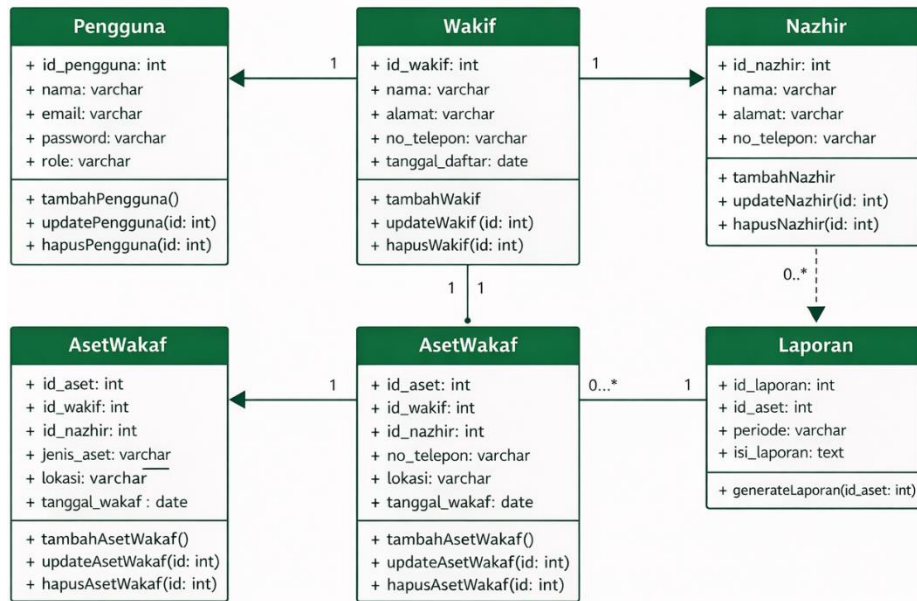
Pengguna
+ id_pengguna: int
+ nama: varchar
+ email: varchar
+ password: varchar
+ role: varchar
+ tambahPengguna()
+ updatePengguna(id: int)
+ hapusPengguna(id: int)

1

Wakif
+ id_wakif: int
+ nama: varchar
+ alamat: varchar
+ no_telepon: varchar
+ tanggal_daftar: date
+ tambahWakif
+ updateWakif(id: int)
+ hapusWakif(id: int)

1

Nazhir
+ id_nazhir: int
+ nama: varchar
+ alamat: varchar
+ no_telepon: varchar
+ tambahNazhir
+ updateNazhir(id: int)
+ hapusNazhir(id: int)

0..*

1 1

AsetWakaf
+ id_aset: int
+ id_wakif: int
+ id_nazhir: int
+ jenis_aset: varchar
+ lokasi: varchar
+ tanggal_wakaf : date
+ tambahAsetWakaf()
+ updateAsetWakaf(id: int)
+ hapusAsetWakaf(id: int)

1

AsetWakaf
+ id_aset: int
+ id_wakif: int
+ id_nazhir: int
+ no_telepon: varchar
+ lokasi: varchar
+ tanggal_wakaf: date
+ tambahAsetWakaf()
+ updateAsetWakaf(id: int)
+ hapusAsetWakaf(id: int)

0...* 1

Laporan
+ id_laporan: int
+ id_aset: int
+ periode: varchar
+ isi_laporan: text
+ generateLaporan(id_aset: int)